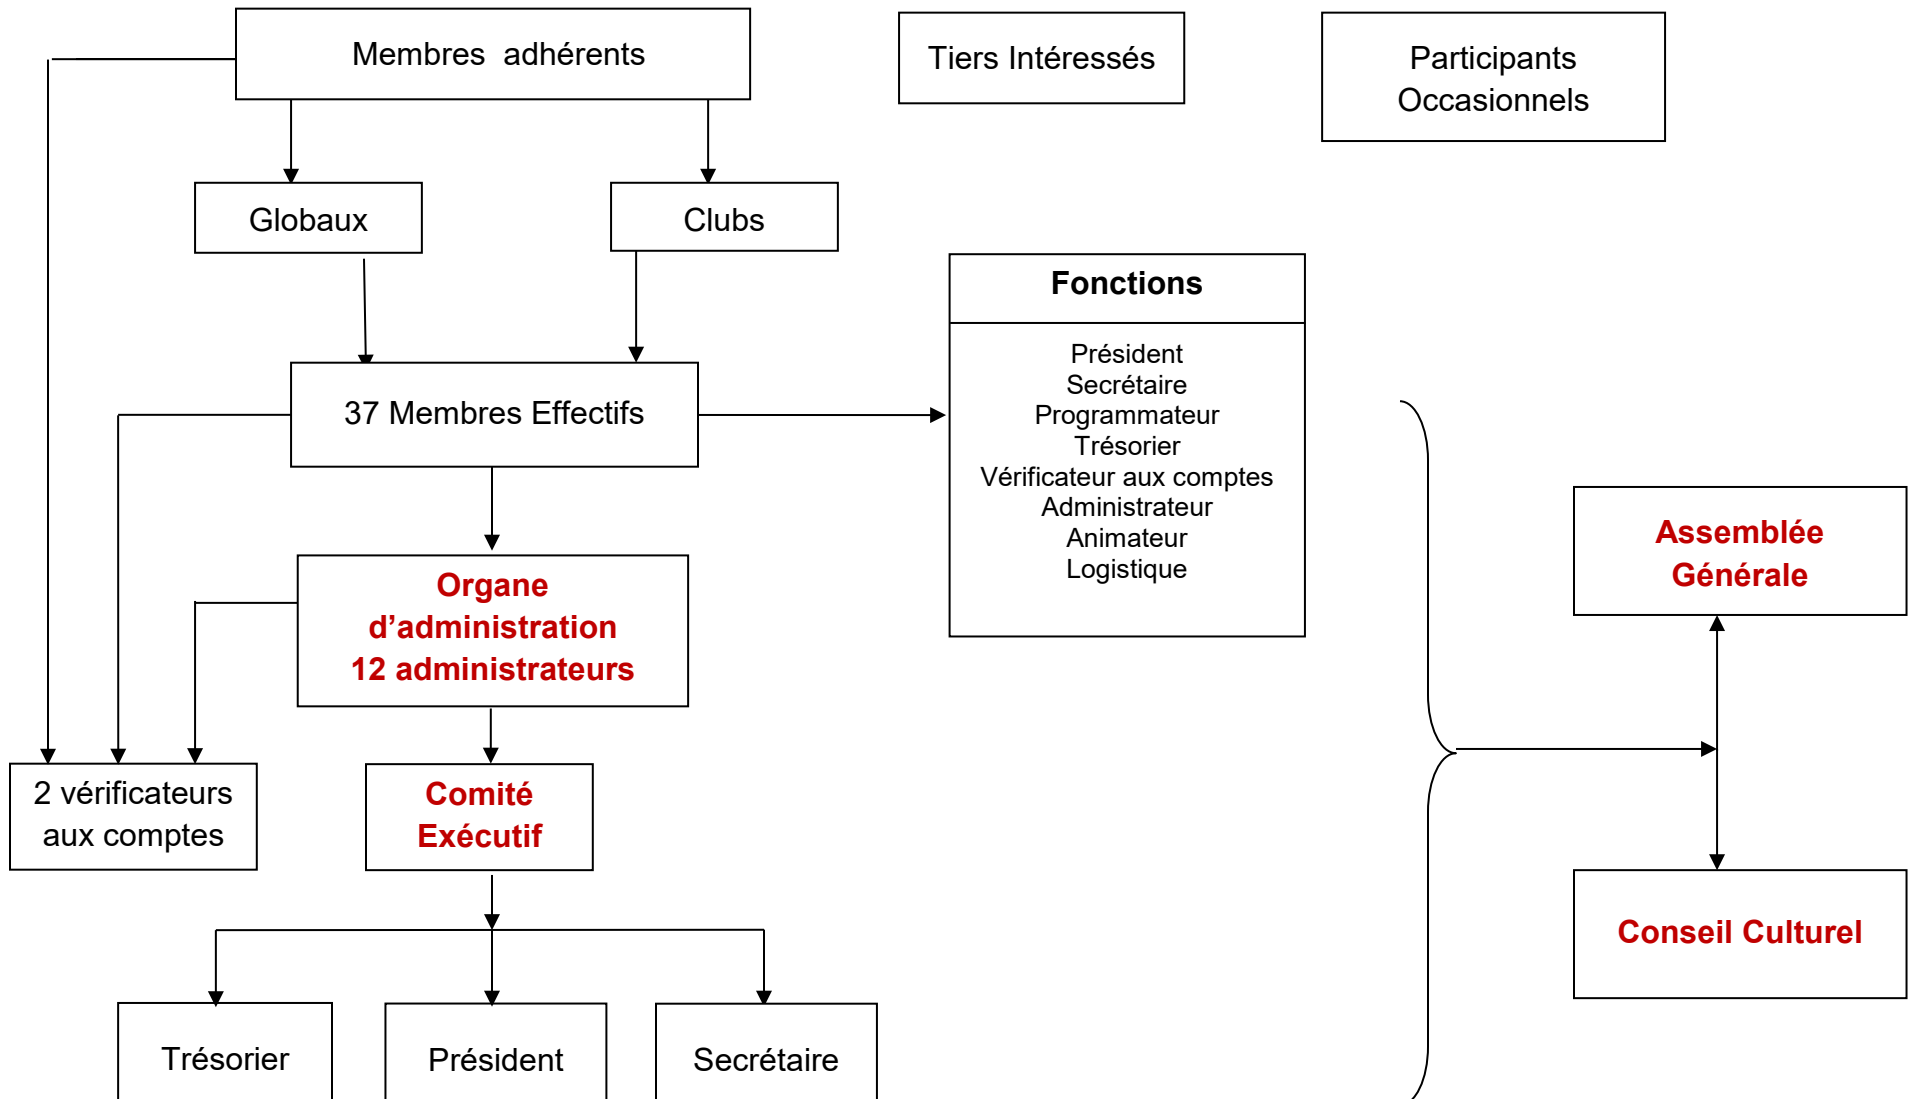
Membres adhérents

Tiers Intéressés

Participants Occasionnels

Globaux

Clubs

Fonctions

Président
Secrétaire
Programmateur
Trésorier
Vérificateur aux comptes
Administrateur
Animateur
Logistique

37 Membres Effectifs

Organe d'administration 12 administrateurs

Assemblée Générale

2 vérificateurs aux comptes

Comité Exécutif

Conseil Culturel

Trésorier

Président

Secrétaire